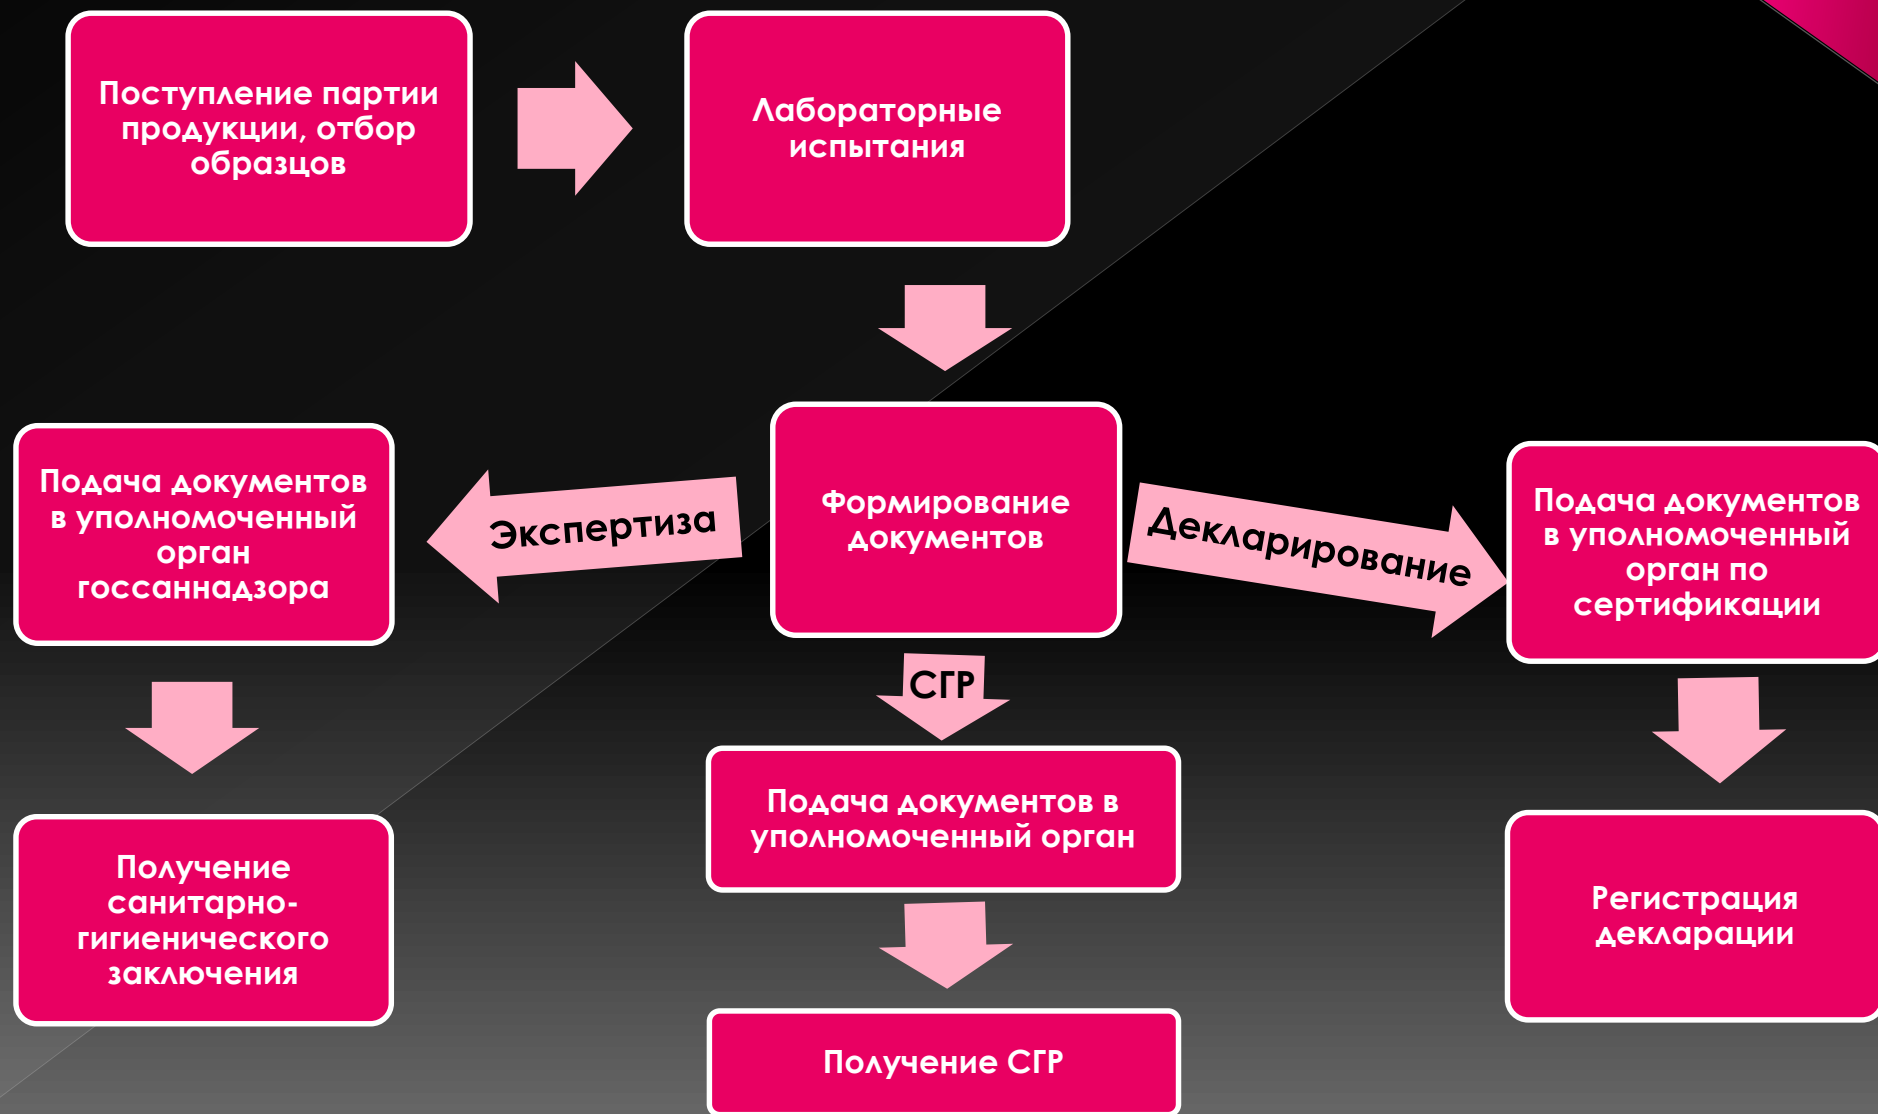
Поступление партии продукции, отбор образцов

Лабораторные испытания

Формирование документов

Экспертиза

Подача документов в уполномоченный орган госсаннадзора

Получение санитарно-гигиенического заключения

СГР

Подача документов в уполномоченный орган

Получение СГР

Декларирование

Подача документов в уполномоченный орган по сертификации

Регистрация декларации